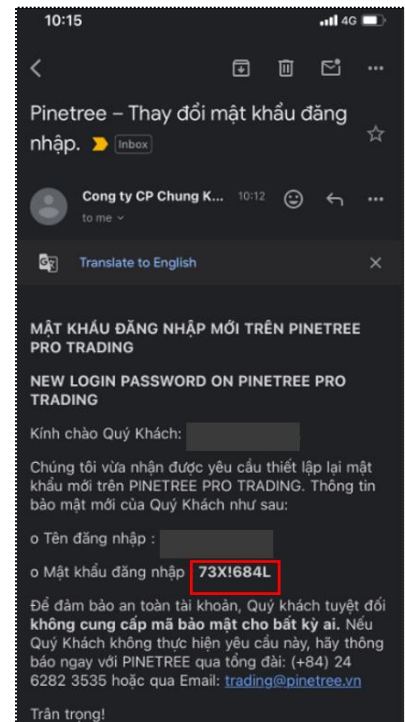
10:15
4G

Pinetree – Thay đổi mật khẩu đăng nhập. Inbox

Cong ty CP Chung K... 10:12
to me

Translate to English

MẬT KHẨU ĐĂNG NHẬP MỚI TRÊN PINETREE PRO TRADING

NEW LOGIN PASSWORD ON PINETREE PRO TRADING

Kính chào Quý Khách:

Chúng tôi vừa nhận được yêu cầu thiết lập lại mật khẩu mới trên PINETREE PRO TRADING. Thông tin bảo mật mới của Quý Khách như sau:

o Tên đăng nhập :

o Mật khẩu đăng nhập 73X!684L

Để đảm bảo an toàn tài khoản, Quý khách tuyệt đối **không cung cấp mã bảo mật cho bất kỳ ai.** Nếu Quý Khách không thực hiện yêu cầu này, hãy thông báo ngay với PINETREE qua tổng đài: (+84) 24 6282 3535 hoặc qua Email: trading@pinetree.vn

Trân trọng!